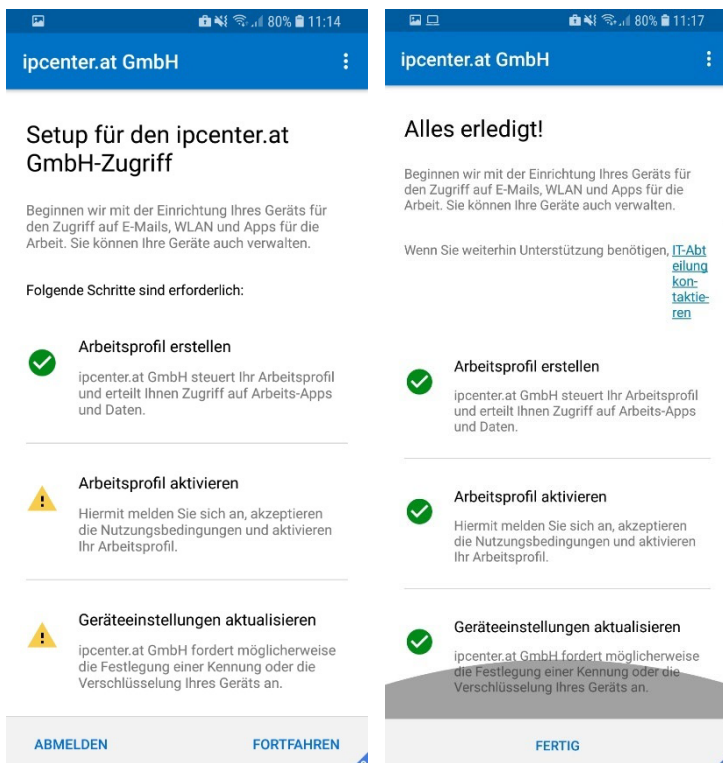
80% 11:14

ipcenter.at GmbH

Setup für den ipcenter.at GmbH-Zugriff

Beginnen wir mit der Einrichtung Ihres Geräts für den Zugriff auf E-Mails, WLAN und Apps für die Arbeit. Sie können Ihre Geräte auch verwalten.

Folgende Schritte sind erforderlich:

Arbeitsprofil erstellen

ipcenter.at GmbH steuert Ihr Arbeitsprofil und erteilt Ihnen Zugriff auf Arbeits-Apps und Daten.

Arbeitsprofil aktivieren

Hiermit melden Sie sich an, akzeptieren die Nutzungsbedingungen und aktivieren Ihr Arbeitsprofil.

Geräteeinstellungen aktualisieren

ipcenter.at GmbH fordert möglicherweise die Festlegung einer Kennung oder die Verschlüsselung Ihres Geräts an.

ABMELDEN

FORTFAHREN

80% 11:17

ipcenter.at GmbH

Alles erledigt!

Beginnen wir mit der Einrichtung Ihres Geräts für den Zugriff auf E-Mails, WLAN und Apps für die Arbeit. Sie können Ihre Geräte auch verwalten.

Wenn Sie weiterhin Unterstützung benötigen, IT-Abteilung kontaktieren

Arbeitsprofil erstellen

ipcenter.at GmbH steuert Ihr Arbeitsprofil und erteilt Ihnen Zugriff auf Arbeits-Apps und Daten.

Arbeitsprofil aktivieren

Hiermit melden Sie sich an, akzeptieren die Nutzungsbedingungen und aktivieren Ihr Arbeitsprofil.

Geräteeinstellungen aktualisieren

ipcenter.at GmbH fordert möglicherweise die Festlegung einer Kennung oder die Verschlüsselung Ihres Geräts an.

FERTIG